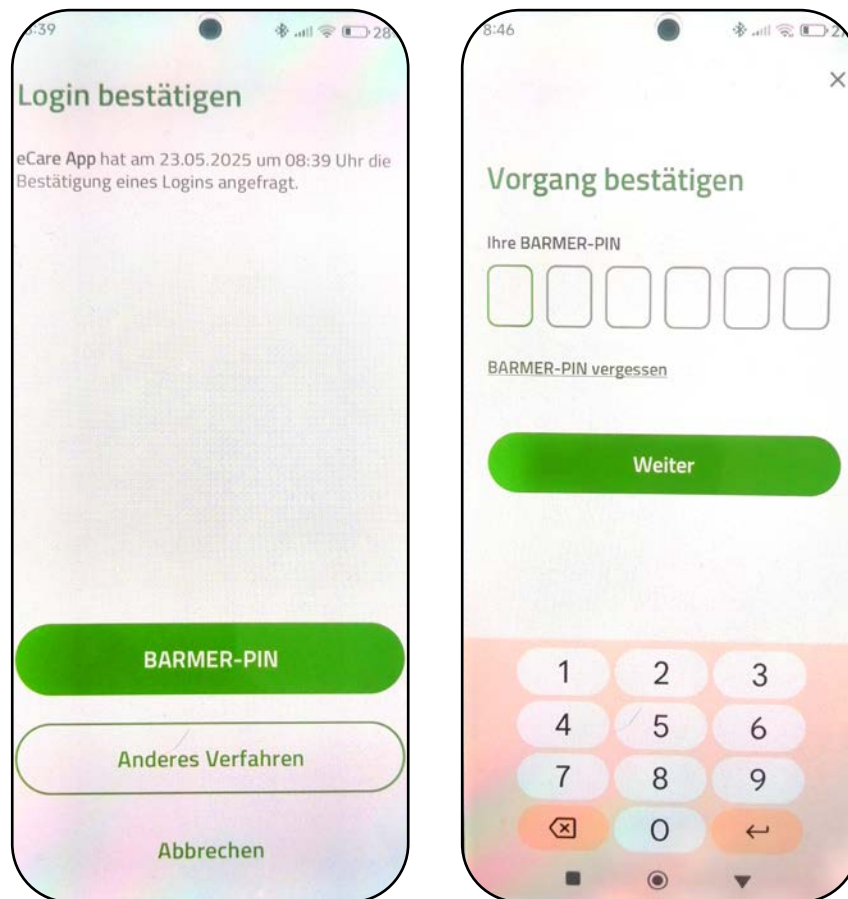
:39

28

Login bestätigen

eCare App hat am 23.05.2025 um 08:39 Uhr die Bestätigung eines Logins angefragt.

BARMER-PIN

Anderes Verfahren

Abbrechen

8:46

×

Vorgang bestätigen

Ihre BARMER-PIN

BARMER-PIN vergessen

Weiter

1 2 3
4 5 6
7 8 9
0